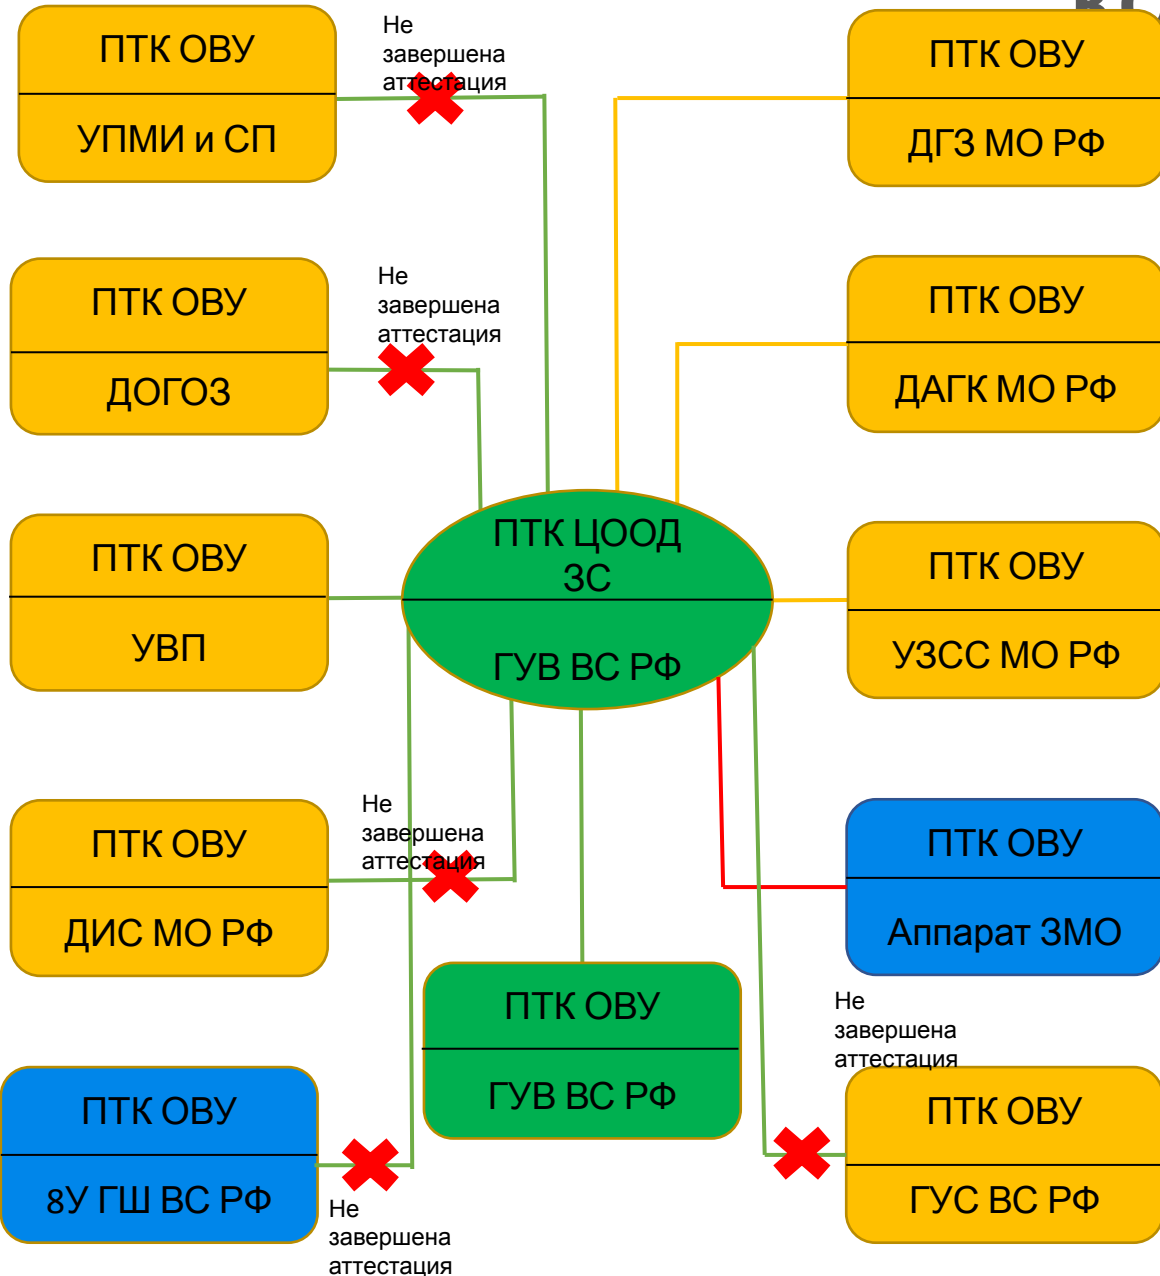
ПТК ОВУ
УПМИ и СП

Не завершена аттестация

ПТК ОВУ
ДГЗ МО РФ

ПТК ОВУ
ДОГОЗ

Не завершена аттестация

ПТК ОВУ
ДАГК МО РФ

ПТК ОВУ
УВП

ПТК ЦООД ЗС
ГУВ ВС РФ

ПТК ОВУ
УЗСС МО РФ

ПТК ОВУ
ДИС МО РФ

Не завершена аттестация

ПТК ОВУ
Аппарат ЗМО

ПТК ОВУ
ГУВ ВС РФ

Не завершена аттестация

ПТК ОВУ
8У ГШ ВС РФ

Не завершена аттестация

ПТК ОВУ
ГУС ВС РФ